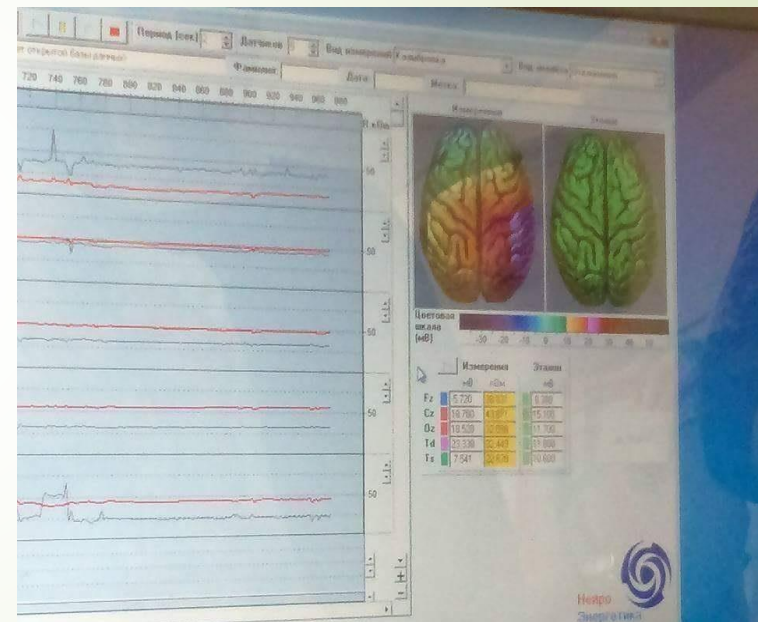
Период (сек) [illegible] Датчиков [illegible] Вид измерений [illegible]
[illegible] открытой базы данных
Фамилия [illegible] Дата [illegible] Место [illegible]
720 740 760 780 800 820 840 860 880 900 920 940 960 980
Измерения Эталон
-50
-50
-50
-50
-50
Цветовая шкала (мВ)
-30 -20 -10 0 10 20 30 40 50
Измерения Эталон
мВ кОм мВ

| | мВ | кОм | мВ |
|---|---|---|---|
| Fz | 5.730 | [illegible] | 8.300 |
| Cz | 16.780 | 43.077 | 15.100 |
| Oz | 10.528 | 12.098 | 11.700 |
| Td | 22.338 | 32.449 | 11.800 |
| Ts | 7.541 | 32.678 | 10.600 |

Нейро Энергетика